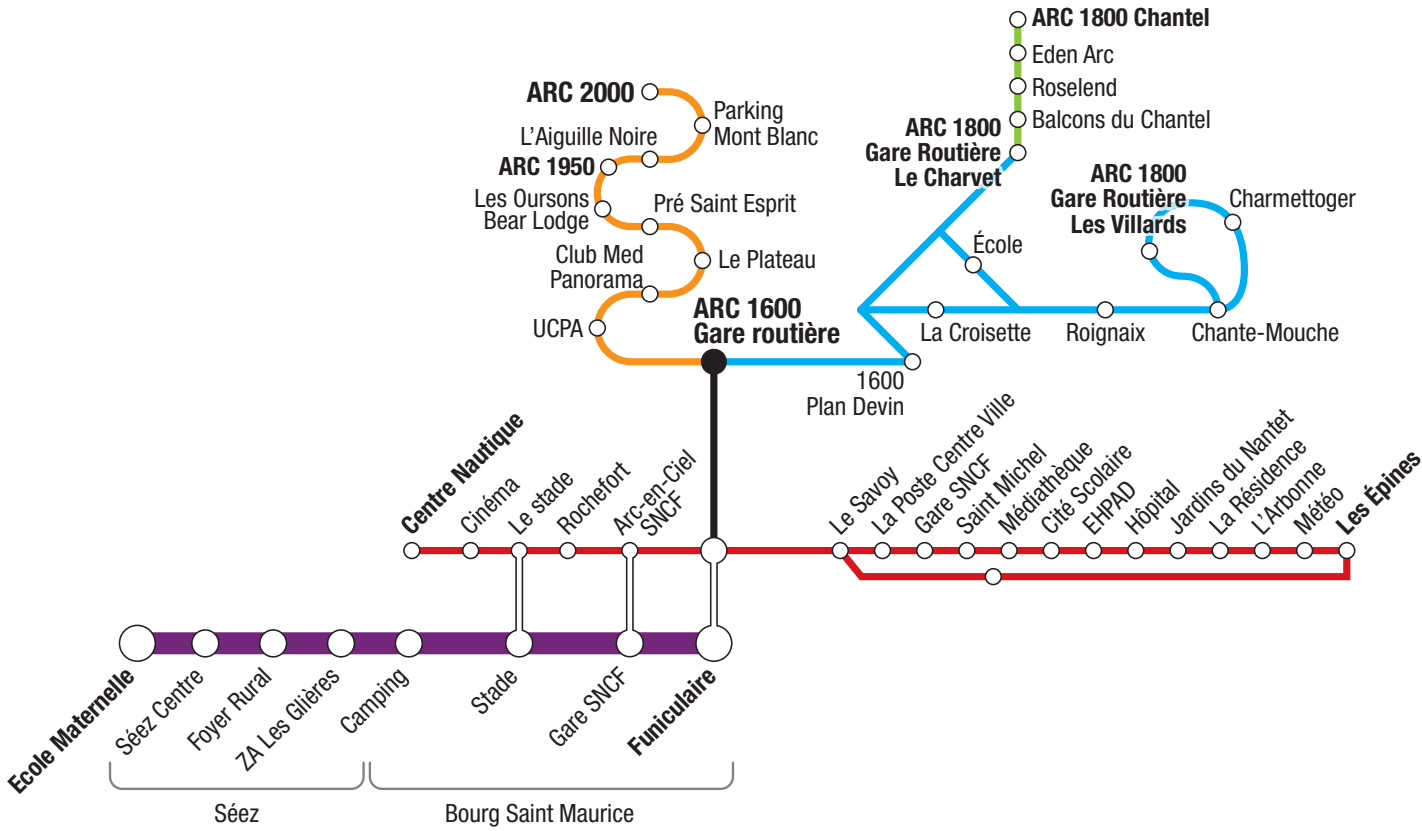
ARC 1800 Chantel
Eden Arc
Roselend
Balcons du Chantel
ARC 1800
Gare Routière
Le Charvet
ARC 2000
Parking
Mont Blanc
L'Aiguille Noire
ARC 1950
Les Oursons
Bear Lodge
Pré Saint Esprit
Club Med
Panorama
Le Plateau
UCPA
ARC 1600
Gare routière
ARC 1800
Gare Routière
Les Villards
Charmettoger
École
La Croisette
Roignaix
Chante-Mouche
1600
Plan Devin
Centre Nautique
Cinéma
Le stade
Rochefort
Arc-en-Ciel
SNCF
Le Savoy
La Poste Centre Ville
Gare SNCF
Saint Michel
Médiathèque
Cité Scolaire
EHPAD
Hôpital
Jardins du Nantet
La Résidence
L'Arbonne
Météo
Les Épines
Ecole Maternelle
Séez Centre
Foyer Rural
ZA Les Glières
Camping
Stade
Gare SNCF
Funiculaire
Séez
Bourg Saint Maurice